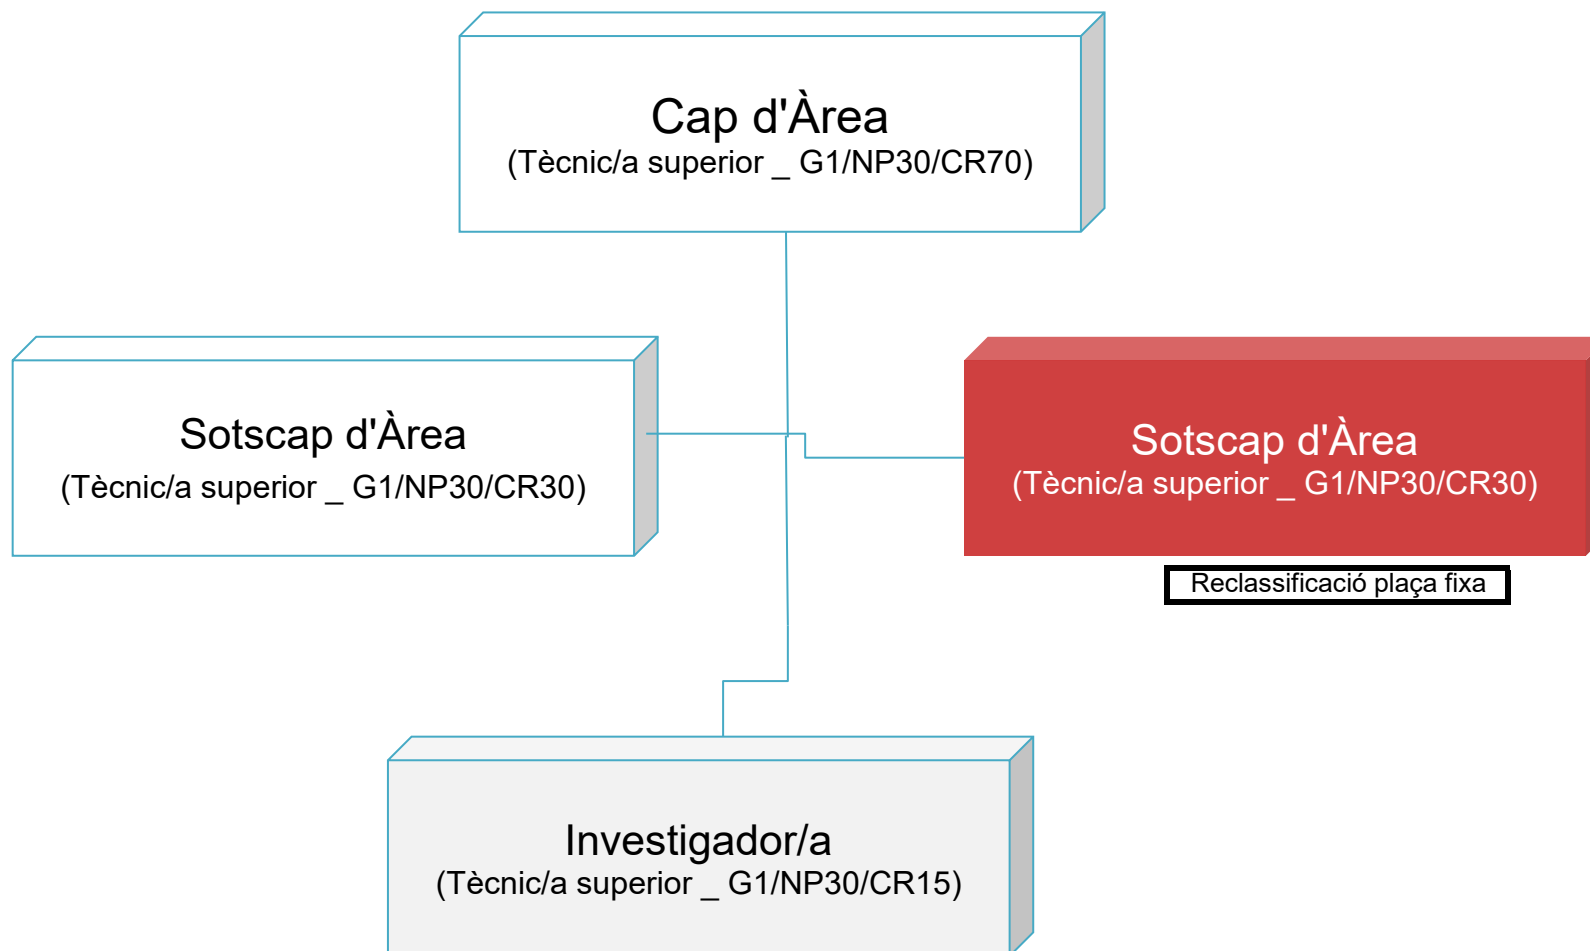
Cap d'Àrea
(Tècnic/a superior _ G1/NP30/CR70)

Sotscap d'Àrea
(Tècnic/a superior _ G1/NP30/CR30)

Sotscap d'Àrea
(Tècnic/a superior _ G1/NP30/CR30)

Reclassificació plaça fixa

Investigador/a
(Tècnic/a superior _ G1/NP30/CR15)